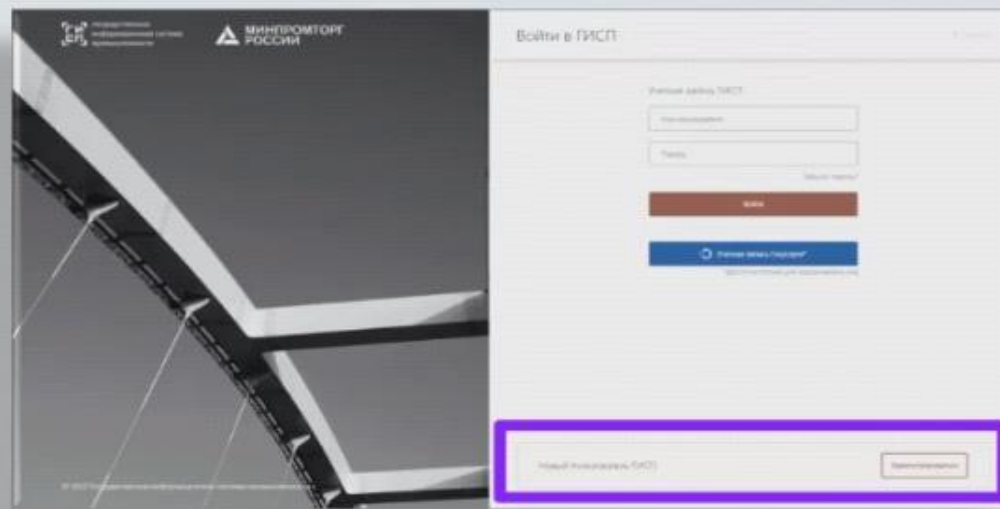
Государственная информационная система промышленности

МИНПРОМТОРГ РОССИИ

Войти в ГИСП

Учетная запись ГИСП

Пользователь

Пароль

Забыли пароль?

Войти

Учетная запись Госуслуг

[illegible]

Новый пользователь ГИСП

Зарегистрироваться

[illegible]